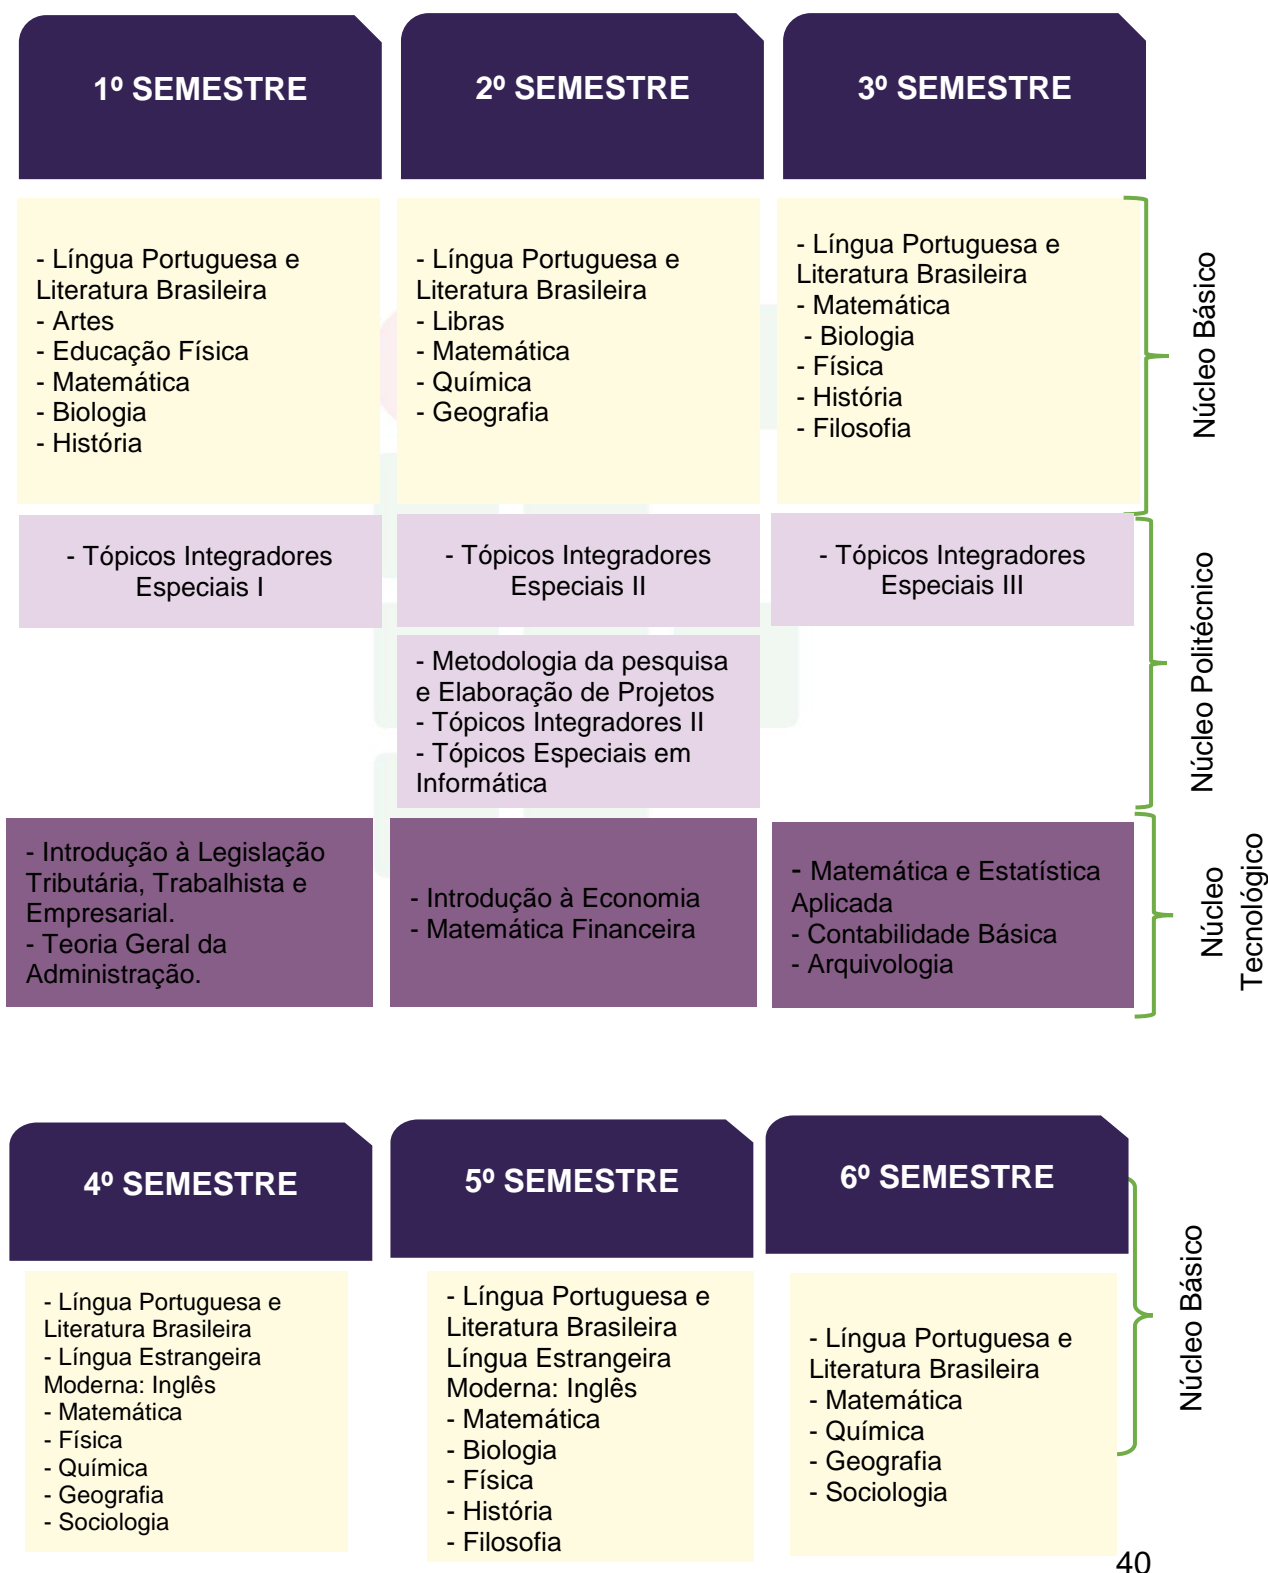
1º SEMESTRE

2º SEMESTRE

3º SEMESTRE

- Língua Portuguesa e Literatura Brasileira
- Artes
- Educação Física
- Matemática
- Biologia
- História

- Língua Portuguesa e Literatura Brasileira
- Libras
- Matemática
- Química
- Geografia

- Língua Portuguesa e Literatura Brasileira
- Matemática
- Biologia
- Física
- História
- Filosofia

Núcleo Básico

- Tópicos Integradores Especiais I

- Tópicos Integradores Especiais II

- Tópicos Integradores Especiais III

- Metodologia da pesquisa e Elaboração de Projetos
- Tópicos Integradores II
- Tópicos Especiais em Informática

Núcleo Politécnico

- Introdução à Legislação Tributária, Trabalhista e Empresarial.
- Teoria Geral da Administração.

- Introdução à Economia
- Matemática Financeira

- Matemática e Estatística Aplicada
- Contabilidade Básica
- Arquivologia

Núcleo Tecnológico

4º SEMESTRE

5º SEMESTRE

6º SEMESTRE

- Língua Portuguesa e Literatura Brasileira
- Língua Estrangeira Moderna: Inglês
- Matemática
- Física
- Química
- Geografia
- Sociologia

- Língua Portuguesa e Literatura Brasileira
Língua Estrangeira Moderna: Inglês
- Matemática
- Biologia
- Física
- História
- Filosofia

- Língua Portuguesa e Literatura Brasileira
- Matemática
- Química
- Geografia
- Sociologia

Núcleo Básico

40